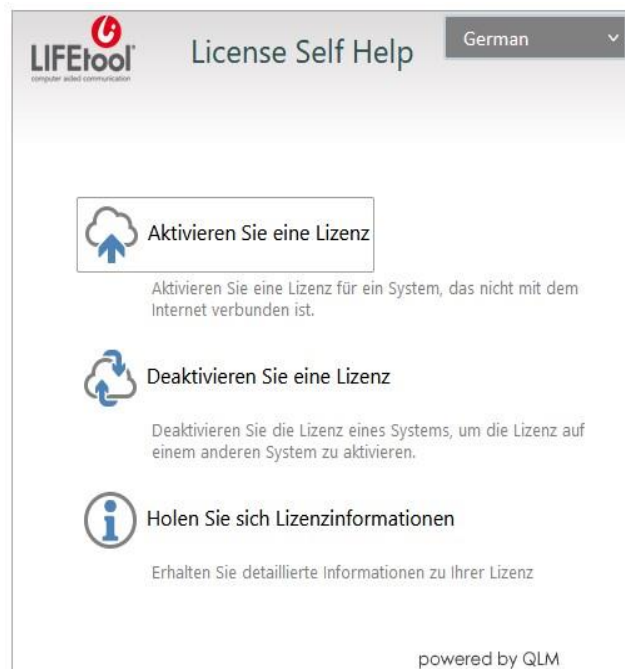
LIFEtool
computer aided communication

License Self Help

German

Aktivieren Sie eine Lizenz

Aktivieren Sie eine Lizenz für ein System, das nicht mit dem Internet verbunden ist.

Deaktivieren Sie eine Lizenz

Deaktivieren Sie die Lizenz eines Systems, um die Lizenz auf einem anderen System zu aktivieren.

Holen Sie sich Lizenzinformationen

Erhalten Sie detaillierte Informationen zu Ihrer Lizenz

powered by QLM